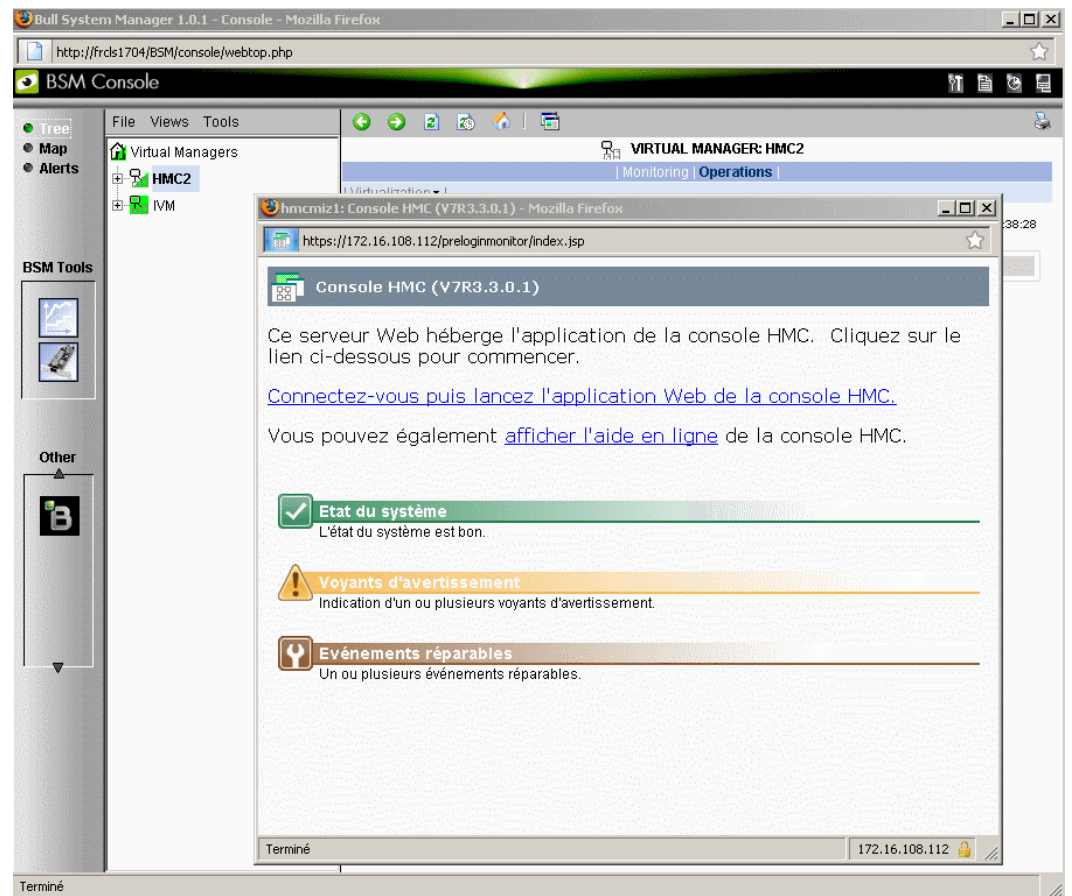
Bull System Manager 1.0.1 - Console - Mozilla Firefox

http://frcls1704/BSM/console/webtop.php

BSM Console

Tree
Map
Alerts

File Views Tools

Virtual Managers
HMC2
IVM

VIRTUAL MANAGER: HMC2

| Monitoring | Operations |

| Virtualization ▾ |

:38:28

BSM Tools

Other

hmcmiz1: Console HMC (V7R3.3.0.1) - Mozilla Firefox

https://172.16.108.112/preloginmonitor/index.jsp

Console HMC (V7R3.3.0.1)

Ce serveur Web héberge l'application de la console HMC. Cliquez sur le lien ci-dessous pour commencer.

Connectez-vous puis lancez l'application Web de la console HMC.

Vous pouvez également afficher l'aide en ligne de la console HMC.

Etat du système
L'état du système est bon.

Voyants d'avertissement
Indication d'un ou plusieurs voyants d'avertissement.

Evénements réparables
Un ou plusieurs événements réparables.

Terminé

172.16.108.112

Terminé